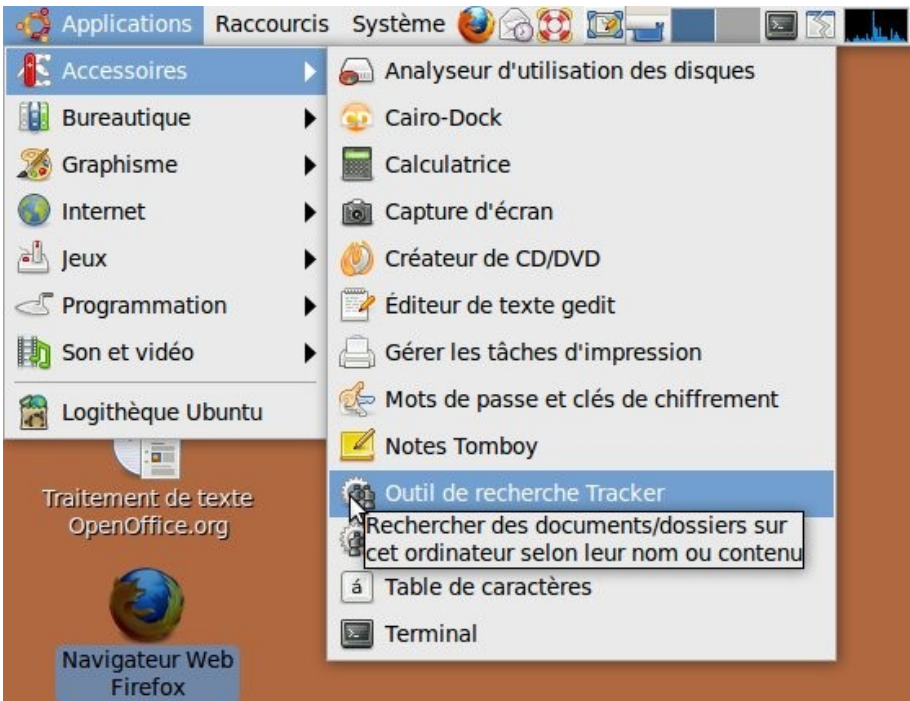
Applications Raccourcis Système

Accessoires
Bureautique
Graphisme
Internet
Jeux
Programmation
Son et vidéo
Logithèque Ubuntu

Analyseur d'utilisation des disques
Cairo-Dock
Calculatrice
Capture d'écran
Créateur de CD/DVD
Éditeur de texte gedit
Gérer les tâches d'impression
Mots de passe et clés de chiffrement
Notes Tomboy
Outil de recherche Tracker
Rechercher des documents/dossiers sur cet ordinateur selon leur nom ou contenu
á Table de caractères
Terminal

Traitement de texte OpenOffice.org

Navigateur Web Firefox